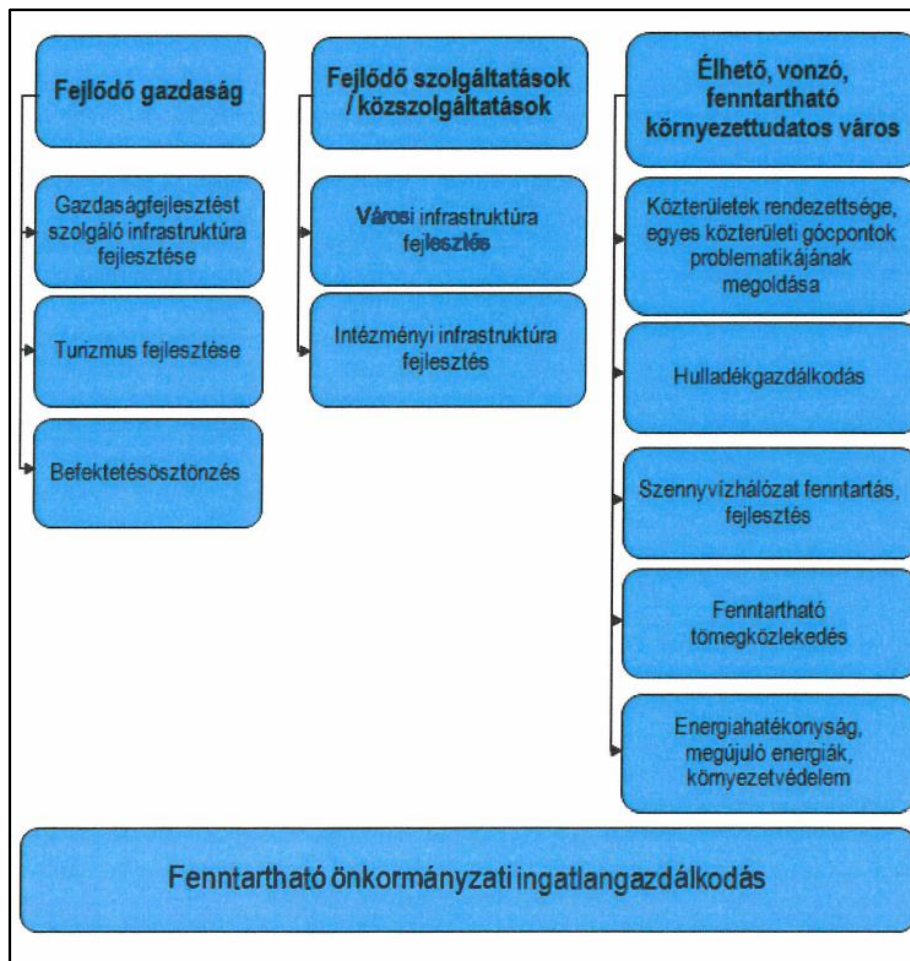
Fejlődő gazdaság

Gazdaságfejlesztést szolgáló infrastruktúra fejlesztése

Turizmus fejlesztése

Befektetésösztönzés

Fejlődő szolgáltatások / közszolgáltatások

Városi infrastruktúra fejlesztés

Intézményi infrastruktúra fejlesztés

Élhető, vonzó, fenntartható környezettudatos város

Közterületek rendezettsége, egyes közterületi gócpontok problematikájának megoldása

Hulladékgazdálkodás

Szennyvízhálózat fenntartás, fejlesztés

Fenntartható tömegközlekedés

Energiahatékonyság, megújuló energiák, környezetvédelem

Fenntartható önkormányzati ingatlangazdálkodás